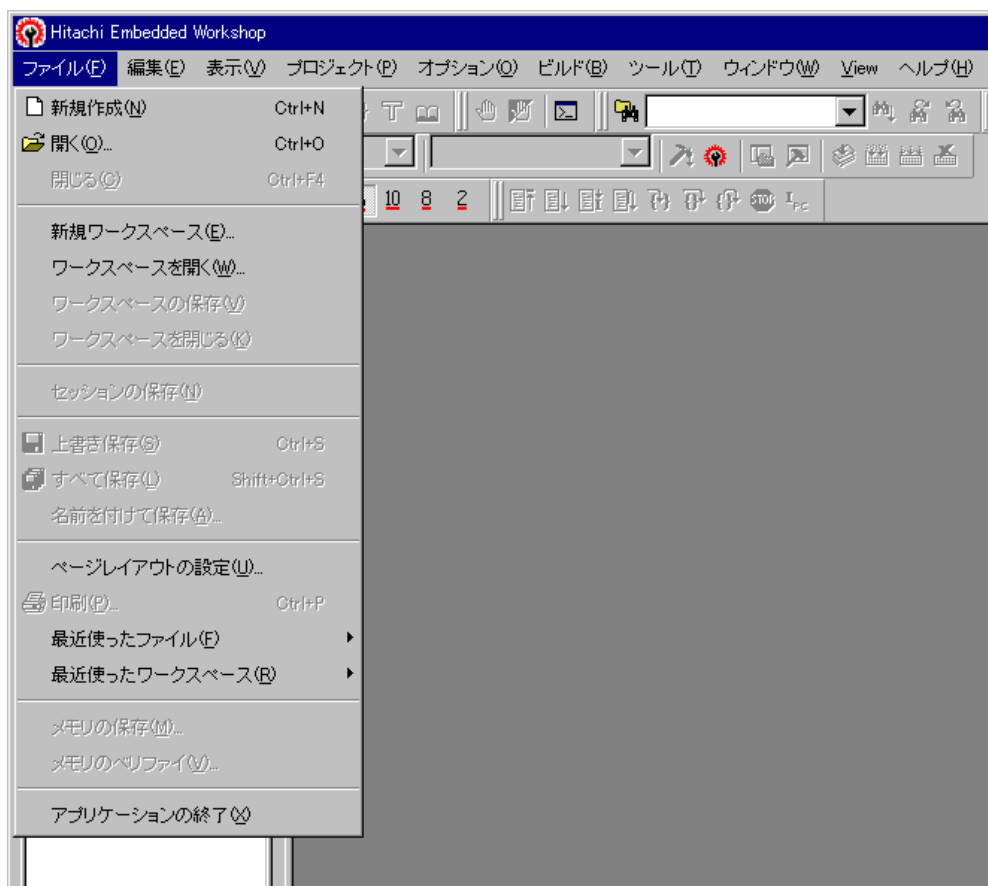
Hitachi Embedded Workshop

ファイル(F) 編集(E) 表示(V) プロジェクト(P) オプション(O) ビルド(B) ツール(T) ウィンドウ(W) View ヘルプ(H)

新規作成(N) Ctrl+N
開く(O)... Ctrl+O
閉じる(C) Ctrl+F4

新規ワークスペース(E)...
ワークスペースを開く(W)...
ワークスペースの保存(V)
ワークスペースを閉じる(K)

セッションの保存(N)

上書き保存(S) Ctrl+S
すべて保存(L) Shift+Ctrl+S
名前を付けて保存(A)...

ページレイアウトの設定(U)...
印刷(P)... Ctrl+P
最近使ったファイル(F)
最近使ったワークスペース(R)

メモリの保存(M)...
メモリのベリファイ(V)...

アプリケーションの終了(X)

10 8 2